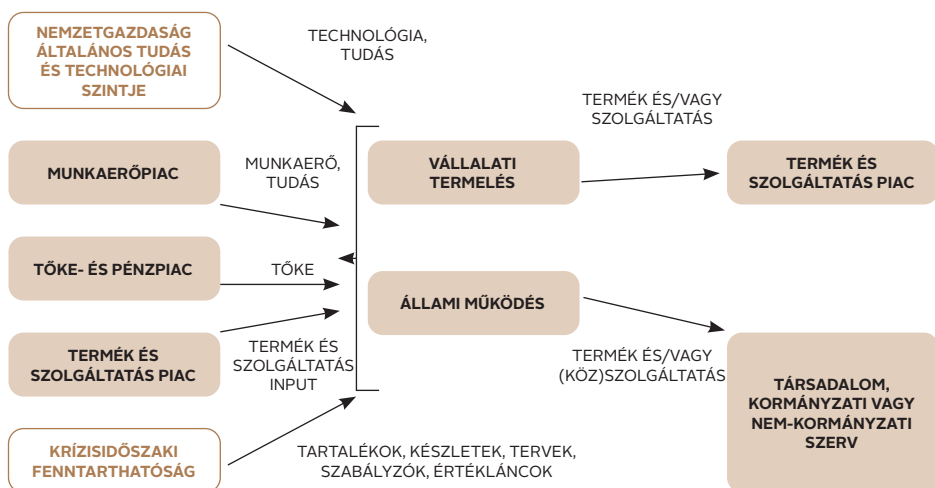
NEMZETGAZDASÁG ÁLTALÁNOS TUDÁS ÉS TECHNOLÓGIAI SZINTJE

TECHNOLÓGIA, TUDÁS

MUNKAERŐPIAC

MUNKAERŐ, TUDÁS

TŐKE- ÉS PÉNZPIAC

TŐKE

TERMÉK ÉS SZOLGÁLTATÁS PIAC

TERMÉK ÉS SZOLGÁLTATÁS INPUT

KRÍZISIDŐSZAKI FENNTARTHATÓSÁG

TARTALÉKOK, KÉSZLETEK, TERVEK, SZABÁLYZÓK, ÉRTÉKLÁNCOK

VÁLLALATI TERMELÉS

ÁLLAMI MŰKÖDÉS

TERMÉK ÉS/VAGY SZOLGÁLTATÁS

TERMÉK ÉS SZOLGÁLTATÁS PIAC

TERMÉK ÉS/VAGY (KÖZ)SZOLGÁLTATÁS

TÁRSADALOM, KORMÁNYZATI VAGY NEM-KORMÁNYZATI SZERV